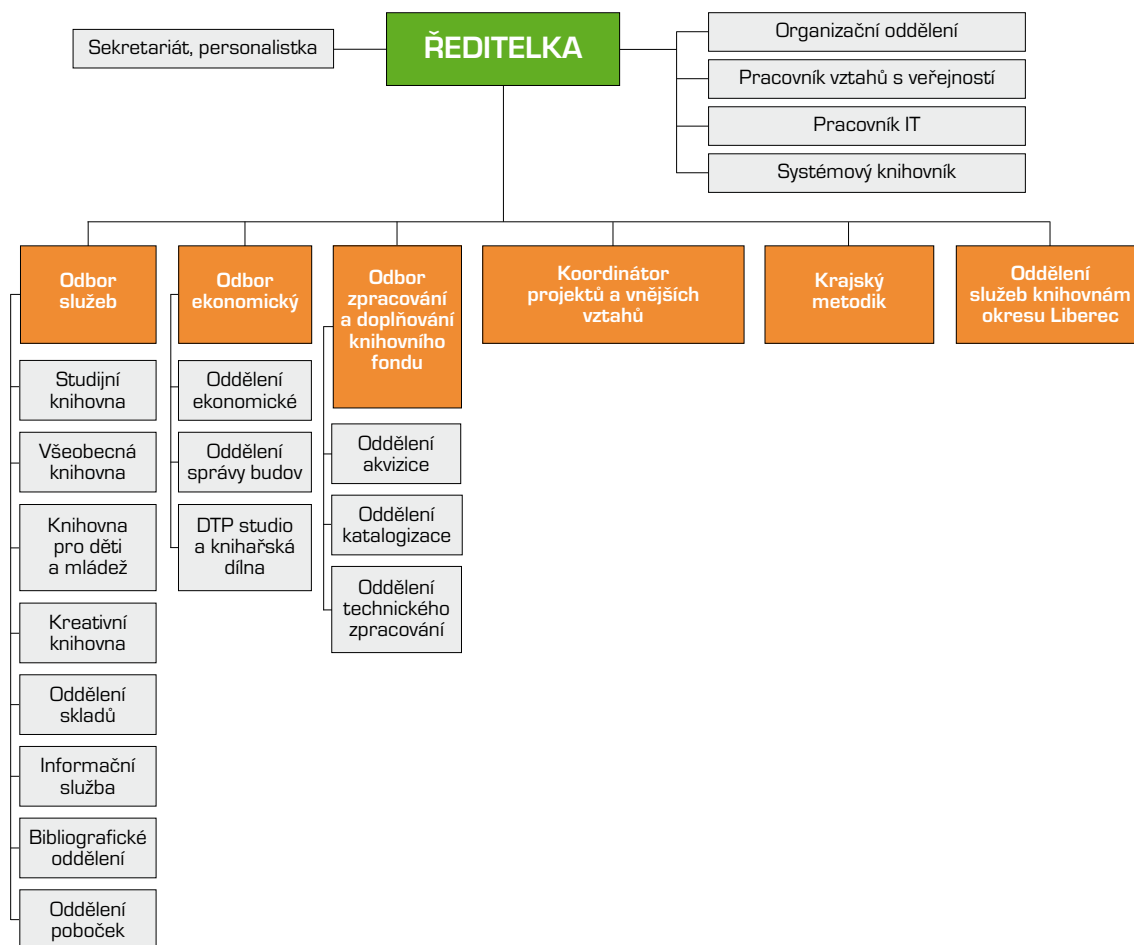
ŘEDITELKA

Sekretariát, personalistka

Organizační oddělení

Pracovník vztahů s veřejností

Pracovník IT

Systémový knihovník

Odbor služeb

Studijní knihovna

Všeobecná knihovna

Knihovna pro děti a mládež

Kreativní knihovna

Oddělení skladů

Informační služba

Bibliografické oddělení

Oddělení poboček

Odbor ekonomický

Oddělení ekonomické

Oddělení správy budov

DTP studio a knihařská dílna

Odbor zpracování a doplňování knihovního fondu

Oddělení akvizice

Oddělení katalogizace

Oddělení technického zpracování

Koordinátor projektů a vnějších vztahů

Krajský metodik

Oddělení služeb knihovnám okresu Liberec